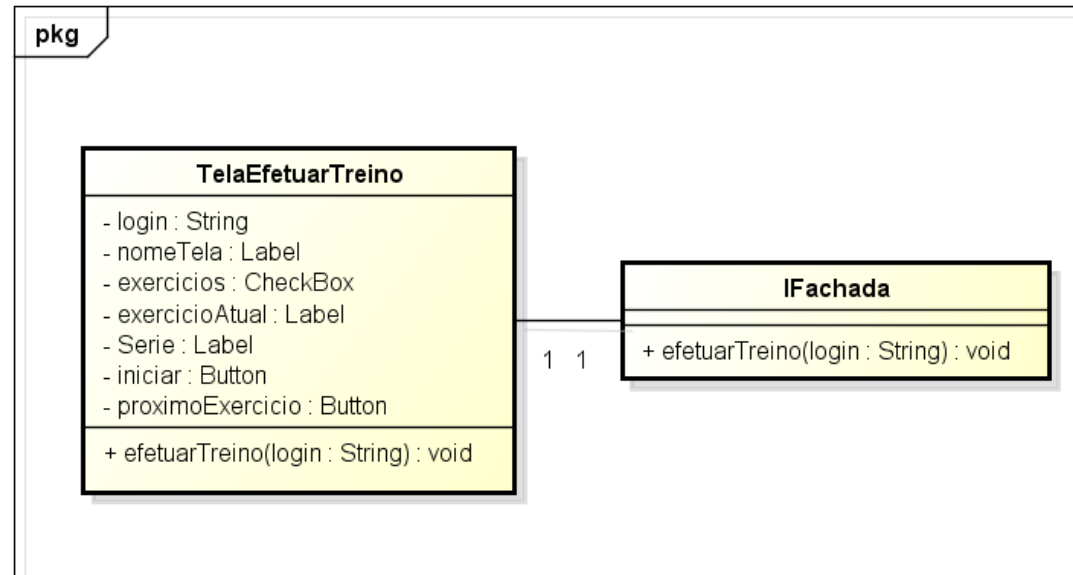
pkg

TelaEfetuarTreino

- login : String
- nomeTela : Label
- exercicios : CheckBox
- exercicioAtual : Label
- Serie : Label
- iniciar : Button
- proximoExercicio : Button

+ efetuarTreino(login : String) : void

1 1

IFachada

+ efetuarTreino(login : String) : void